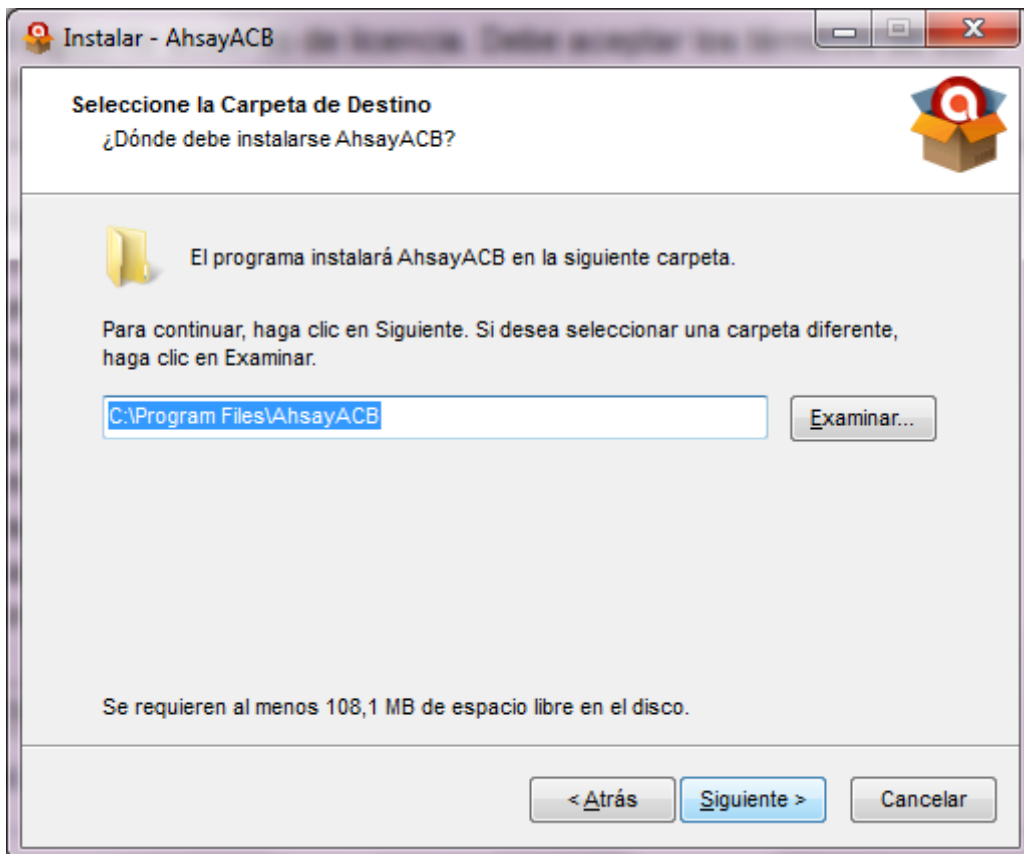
Instalar - AhsayACB

Seleccione la Carpeta de Destino
¿Dónde debe instalarse AhsayACB?

El programa instalará AhsayACB en la siguiente carpeta.

Para continuar, haga clic en Siguiente. Si desea seleccionar una carpeta diferente, haga clic en Examinar.

C:\Program Files\AhsayACB

Examinar...

Se requieren al menos 108,1 MB de espacio libre en el disco.

< Atrás

Siguiente >

Cancelar